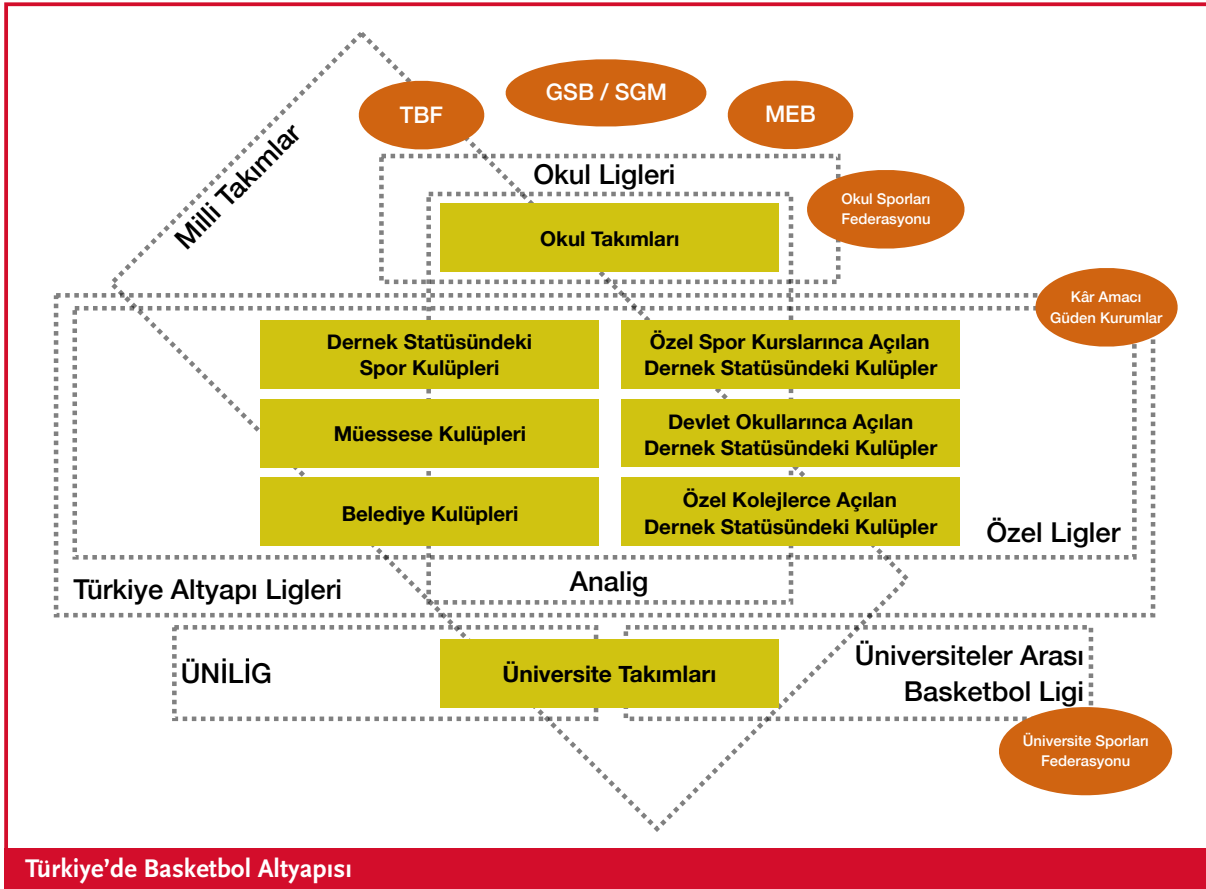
Milli Takımlar

TBF

GSB / SGM

MEB

Okul Ligleri

Okul Sporları Federasyonu

Okul Takımları

Kâr Amacı Güden Kurumlar

Dernek Statüsündeki Spor Kulüpleri

Özel Spor Kurslarınca Açılan Dernek Statüsündeki Kulüpler

Müessese Kulüpleri

Devlet Okullarınca Açılan Dernek Statüsündeki Kulüpler

Belediye Kulüpleri

Özel Kolejlerce Açılan Dernek Statüsündeki Kulüpler

Özel Ligler

Türkiye Altyapı Ligleri

Analig

ÜNİLİG

Üniversite Takımları

Üniversiteler Arası Basketbol Ligi

Üniversite Sporları Federasyonu

Türkiye'de Basketbol Altyapısı